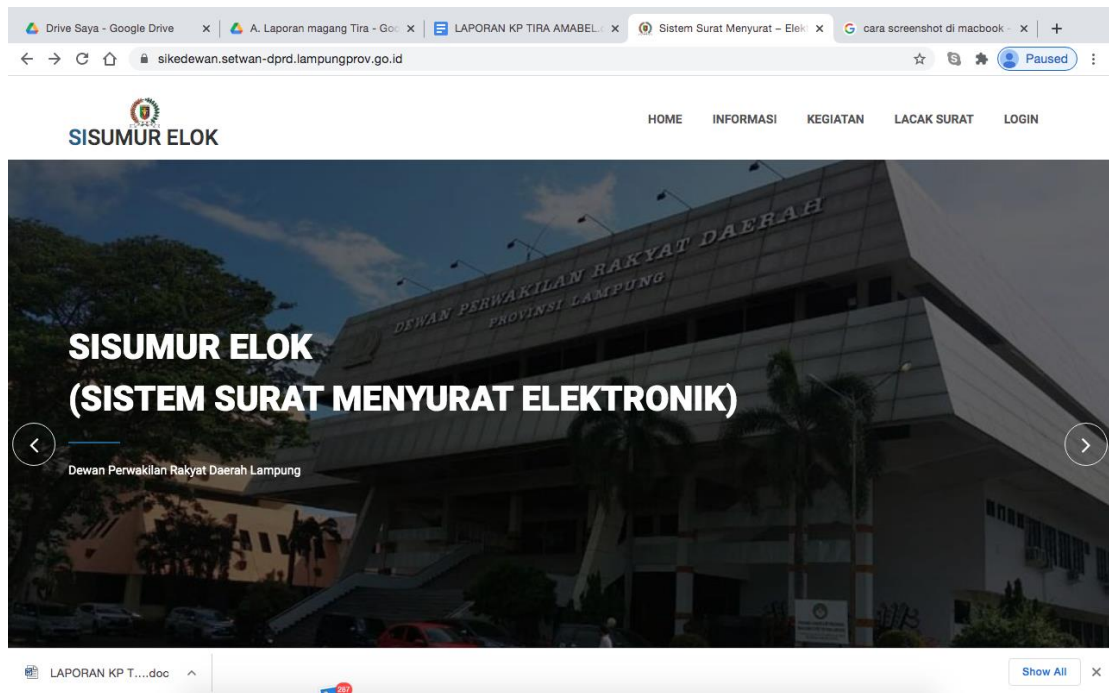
Drive Saya - Google Drive ×
A. Laporan magang Tira - Goo ×
LAPORAN KP TIRA AMABEL ×
Sistem Surat Menyurat – Elek ×
cara screenshot di macbook ×
+

sikedewan.setwan-dprd.lampungprov.go.id

Paused

SISUMUR ELOK

HOME INFORMASI KEGIATAN LACAK SURAT LOGIN

DEWAN PERWAKILAN RAKYAT DAERAH
PROVINSI LAMPUNG

SISUMUR ELOK
(SISTEM SURAT MENYURAT ELEKTRONIK)

Dewan Perwakilan Rakyat Daerah Lampung

LAPORAN KP T....doc

287

Show All ×